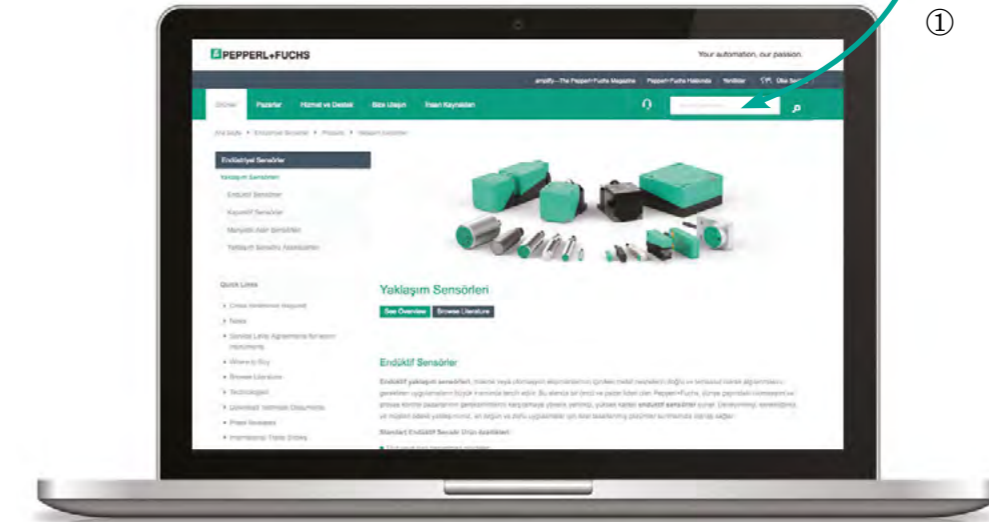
①

PEPPERL+FUCHS

Your automation, our passion.

amplify – The Pepperl+Fuchs Magazine   Pepperl+Fuchs Hakkında   Yeniler   Ülke Seçin

Ürünler   Pazarlar   Hizmet ve Destek   Bize Ulaşın   İnsan Kaynakları

Ana Sayfa ▸ Endüstriyel Sensörler ▸ Products ▸ Yaklaşım Sensörleri

Endüstriyel Sensörler

Yaklaşım Sensörleri

Endüktif Sensörler

Kapasitif Sensörler

Manyetik Alan Sensörleri

Yaklaşım Sensörü Aksesuarları

Quick Links

▸ Online Validation Request

▸ News

▸ Service Level Agreements for return shipments

▸ Where to Buy

▸ Browse Literature

▸ Technologies

▸ Download Technical Documents

▸ Press Releases

▸ International Trade Shows

Yaklaşım Sensörleri

See Overview   Browse Literature

Endüktif Sensörler

Endüktif yaklaşım sensörleri, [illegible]

Standart Endüktif Sensör Ürün özellikleri:

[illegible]